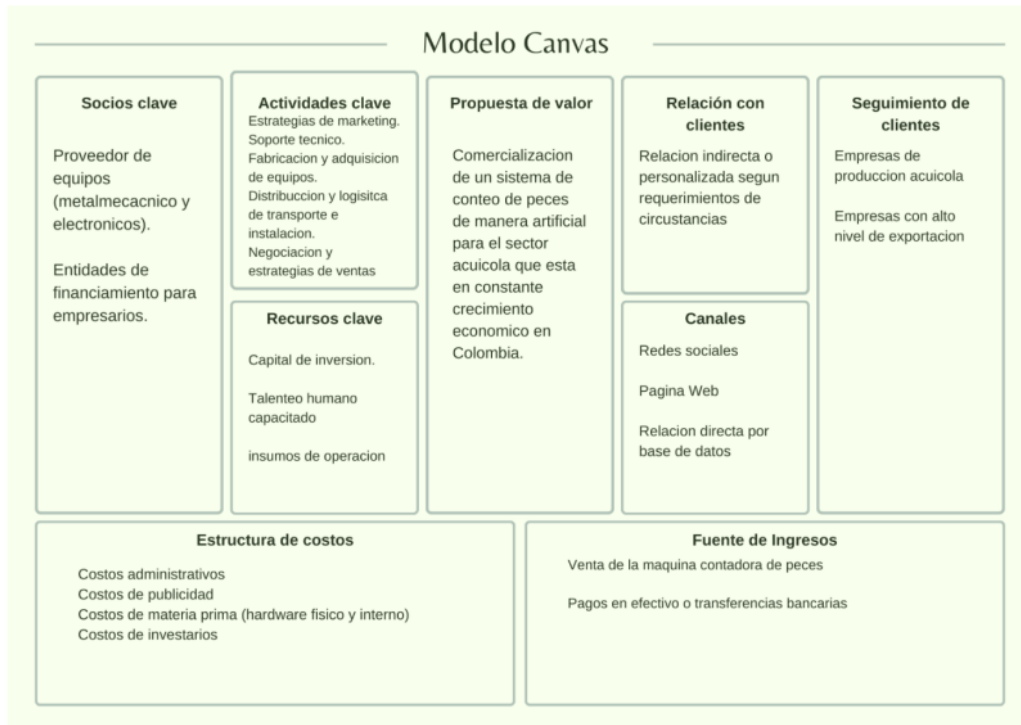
Modelo Canvas

Socios clave

Proveedor de equipos (metalmecacnico y electronicos).

Entidades de financiamiento para empresarios.

Actividades clave
Estrategias de marketing.
Soporte tecnico.
Fabricacion y adquisicion de equipos.
Distribuccion y logisitca de transporte e instalacion.
Negociacion y estrategias de ventas

Recursos clave

Capital de inversion.

Talenteo humano capacitado

insumos de operacion

Propuesta de valor

Comercializacion de un sistema de conteo de peces de manera artificial para el sector acuicola que esta en constante crecimiento economico en Colombia.

Relación con clientes

Relacion indirecta o personalizada segun requerimientos de circustancias

Canales

Redes sociales

Pagina Web

Relacion directa por base de datos

Seguimiento de clientes

Empresas de produccion acuicola

Empresas con alto nivel de exportacion

Estructura de costos

Costos administrativos
Costos de publicidad
Costos de materia prima (hardware fisico y interno)
Costos de investarios

Fuente de Ingresos

Venta de la maquina contadora de peces

Pagos en efectivo o transferencias bancarias